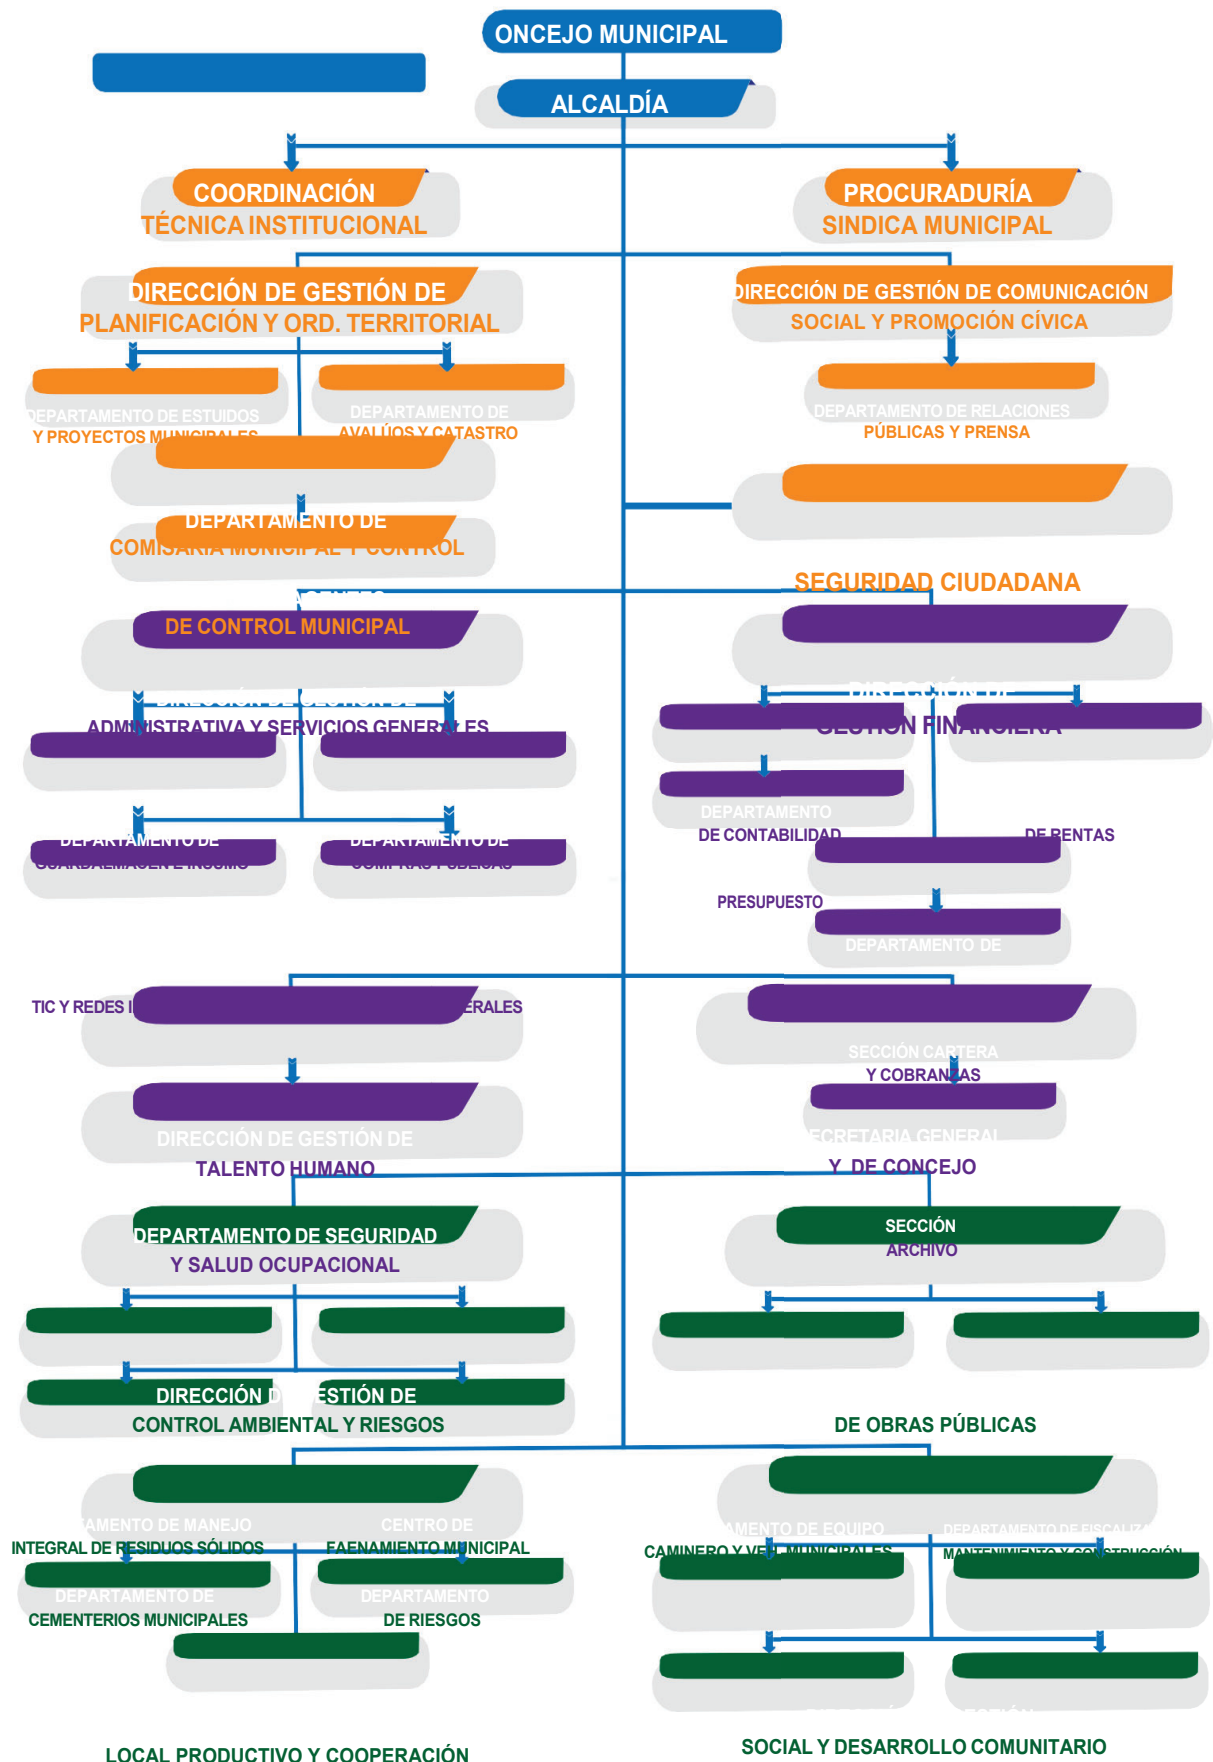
ONCEJO MUNICIPAL

ALCALDÍA

COORDINACIÓN
TÉCNICA INSTITUCIONAL

PROCURADURÍA
SINDICA MUNICIPAL

DIRECCIÓN DE GESTIÓN DE
PLANIFICACIÓN Y ORD. TERRITORIAL

DIRECCIÓN DE GESTIÓN DE COMUNICACIÓN
SOCIAL Y PROMOCIÓN CÍVICA

DEPARTAMENTO DE ESTUDIOS
Y PROYECTOS MUNICIPALES

DEPARTAMENTO DE
AVALÚOS Y CATASTRO

DEPARTAMENTO DE RELACIONES
PÚBLICAS Y PRENSA

DEPARTAMENTO DE
COMISARIA MUNICIPAL Y CONTROL

SEGURIDAD CIUDADANA

DE CONTROL MUNICIPAL

DIRECCIÓN DE GESTIÓN DE
ADMINISTRATIVA Y SERVICIOS GENERALES

DIRECCIÓN DE
GESTIÓN FINANCIERA

DEPARTAMENTO DE
GUARDALMACEN E INSUMO

DEPARTAMENTO DE
COMPRAS PÚBLICAS

DEPARTAMENTO
DE CONTABILIDAD

DE RENTAS

PRESUPUESTO

DEPARTAMENTO DE

TIC Y REDES I

ERALES

SECCIÓN CARTERA
Y COBRANZAS

DIRECCIÓN DE GESTIÓN DE
TALENTO HUMANO

ECRETARIA GENERAL
Y DE CONCEJO

DEPARTAMENTO DE SEGURIDAD
Y SALUD OCUPACIONAL

SECCIÓN
ARCHIVO

DIRECCIÓN D ESTIÓN DE
CONTROL AMBIENTAL Y RIESGOS

DE OBRAS PÚBLICAS

AMENTO DE MANEJO
INTEGRAL DE RESIDUOS SÓLIDOS

CENTRO DE
FAENAMIENTO MUNICIPAL

AMENTO DE EQUIPO
CAMINERO Y VE MUNICIPALES

DEPARTAMENTO DE FISCALIZA
MANTENIMIENTO Y CONSTRUCCIÓN

DEPARTAMENTO DE
CEMENTERIOS MUNICIPALES

DEPARTAMENTO
DE RIESGOS

LOCAL PRODUCTIVO Y COOPERACIÓN

SOCIAL Y DESARROLLO COMUNITARIO